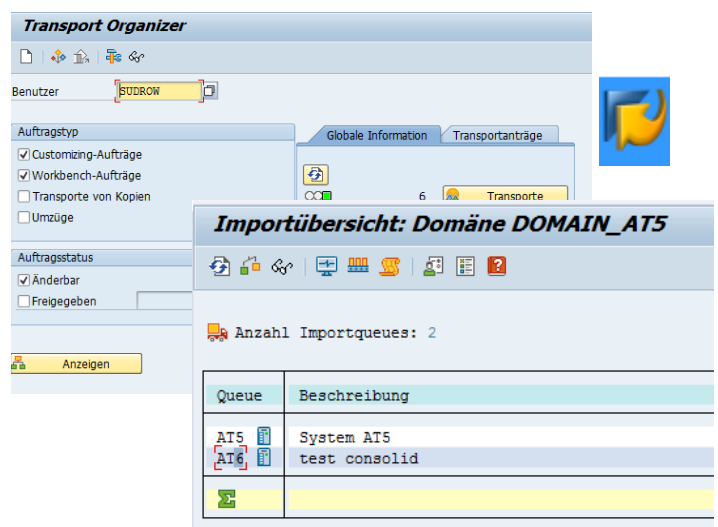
Transport Organizer

Benutzer SUDROW

Auftragstyp
Customizing-Aufträge
Workbench-Aufträge
Transporte von Kopien
Umzüge

Auftragsstatus
Änderbar
Freigegeben

Anzeigen

Globale Information
Transportanträge

6
Transporte

Importübersicht: Domäne DOMAIN_AT5

Anzahl Importqueues: 2

| Queue | Beschreibung |
|---|---|
| AT5 | System AT5 |
| AT6 | test consolid |
| Σ | |